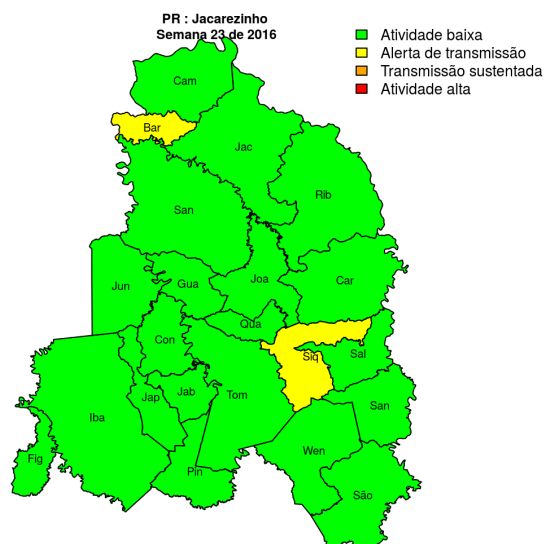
PR : Jacarezinho
Semana 23 de 2016

Atividade baixa
Alerta de transmissão
Transmissão sustentada
Atividade alta

Cam
Bar
Jac
Rib
San
Jun
Gua
Joa
Car
Qua
Con
Siq
Sal
Jap
Jab
Tom
San
Iba
Wen
Fig
Pin
São